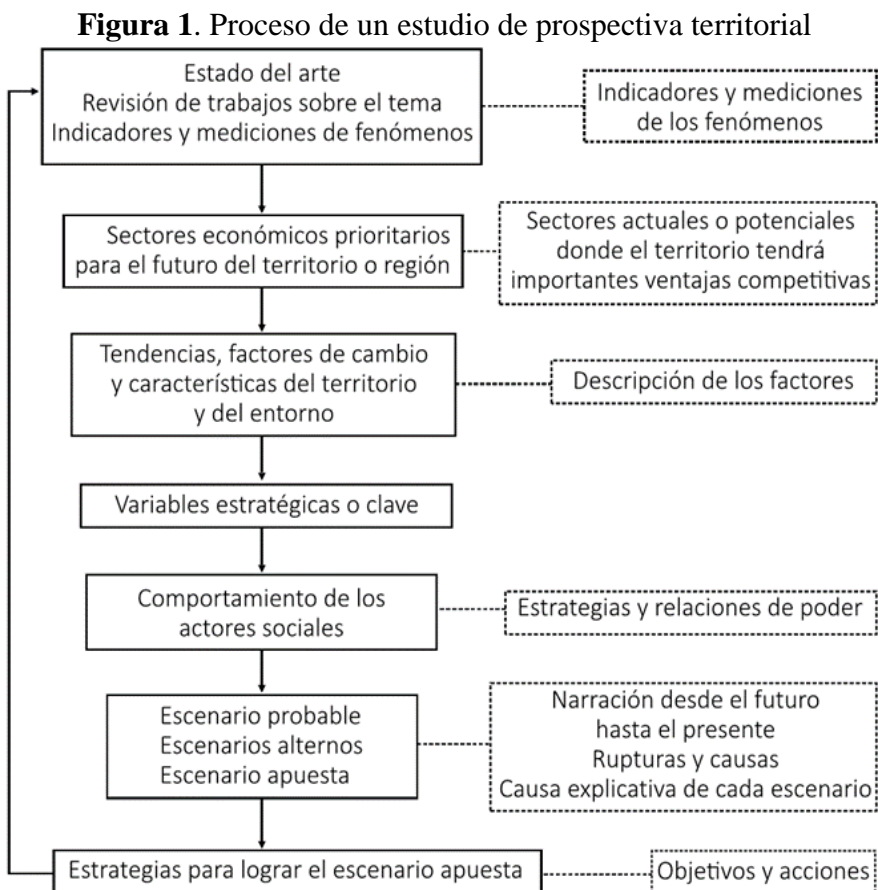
**Figura 1**. Proceso de un estudio de prospectiva territorial

Estado del arte
Revisión de trabajos sobre el tema
Indicadores y mediciones de fenómenos

Indicadores y mediciones de los fenómenos

Sectores económicos prioritarios para el futuro del territorio o región

Sectores actuales o potenciales donde el territorio tendrá importantes ventajas competitivas

Tendencias, factores de cambio y características del territorio y del entorno

Descripción de los factores

Variables estratégicas o clave

Comportamiento de los actores sociales

Estrategias y relaciones de poder

Escenario probable
Escenarios alternos
Escenario apuesta

Narración desde el futuro hasta el presente
Rupturas y causas
Causa explicativa de cada escenario

Estrategias para lograr el escenario apuesta

Objetivos y acciones